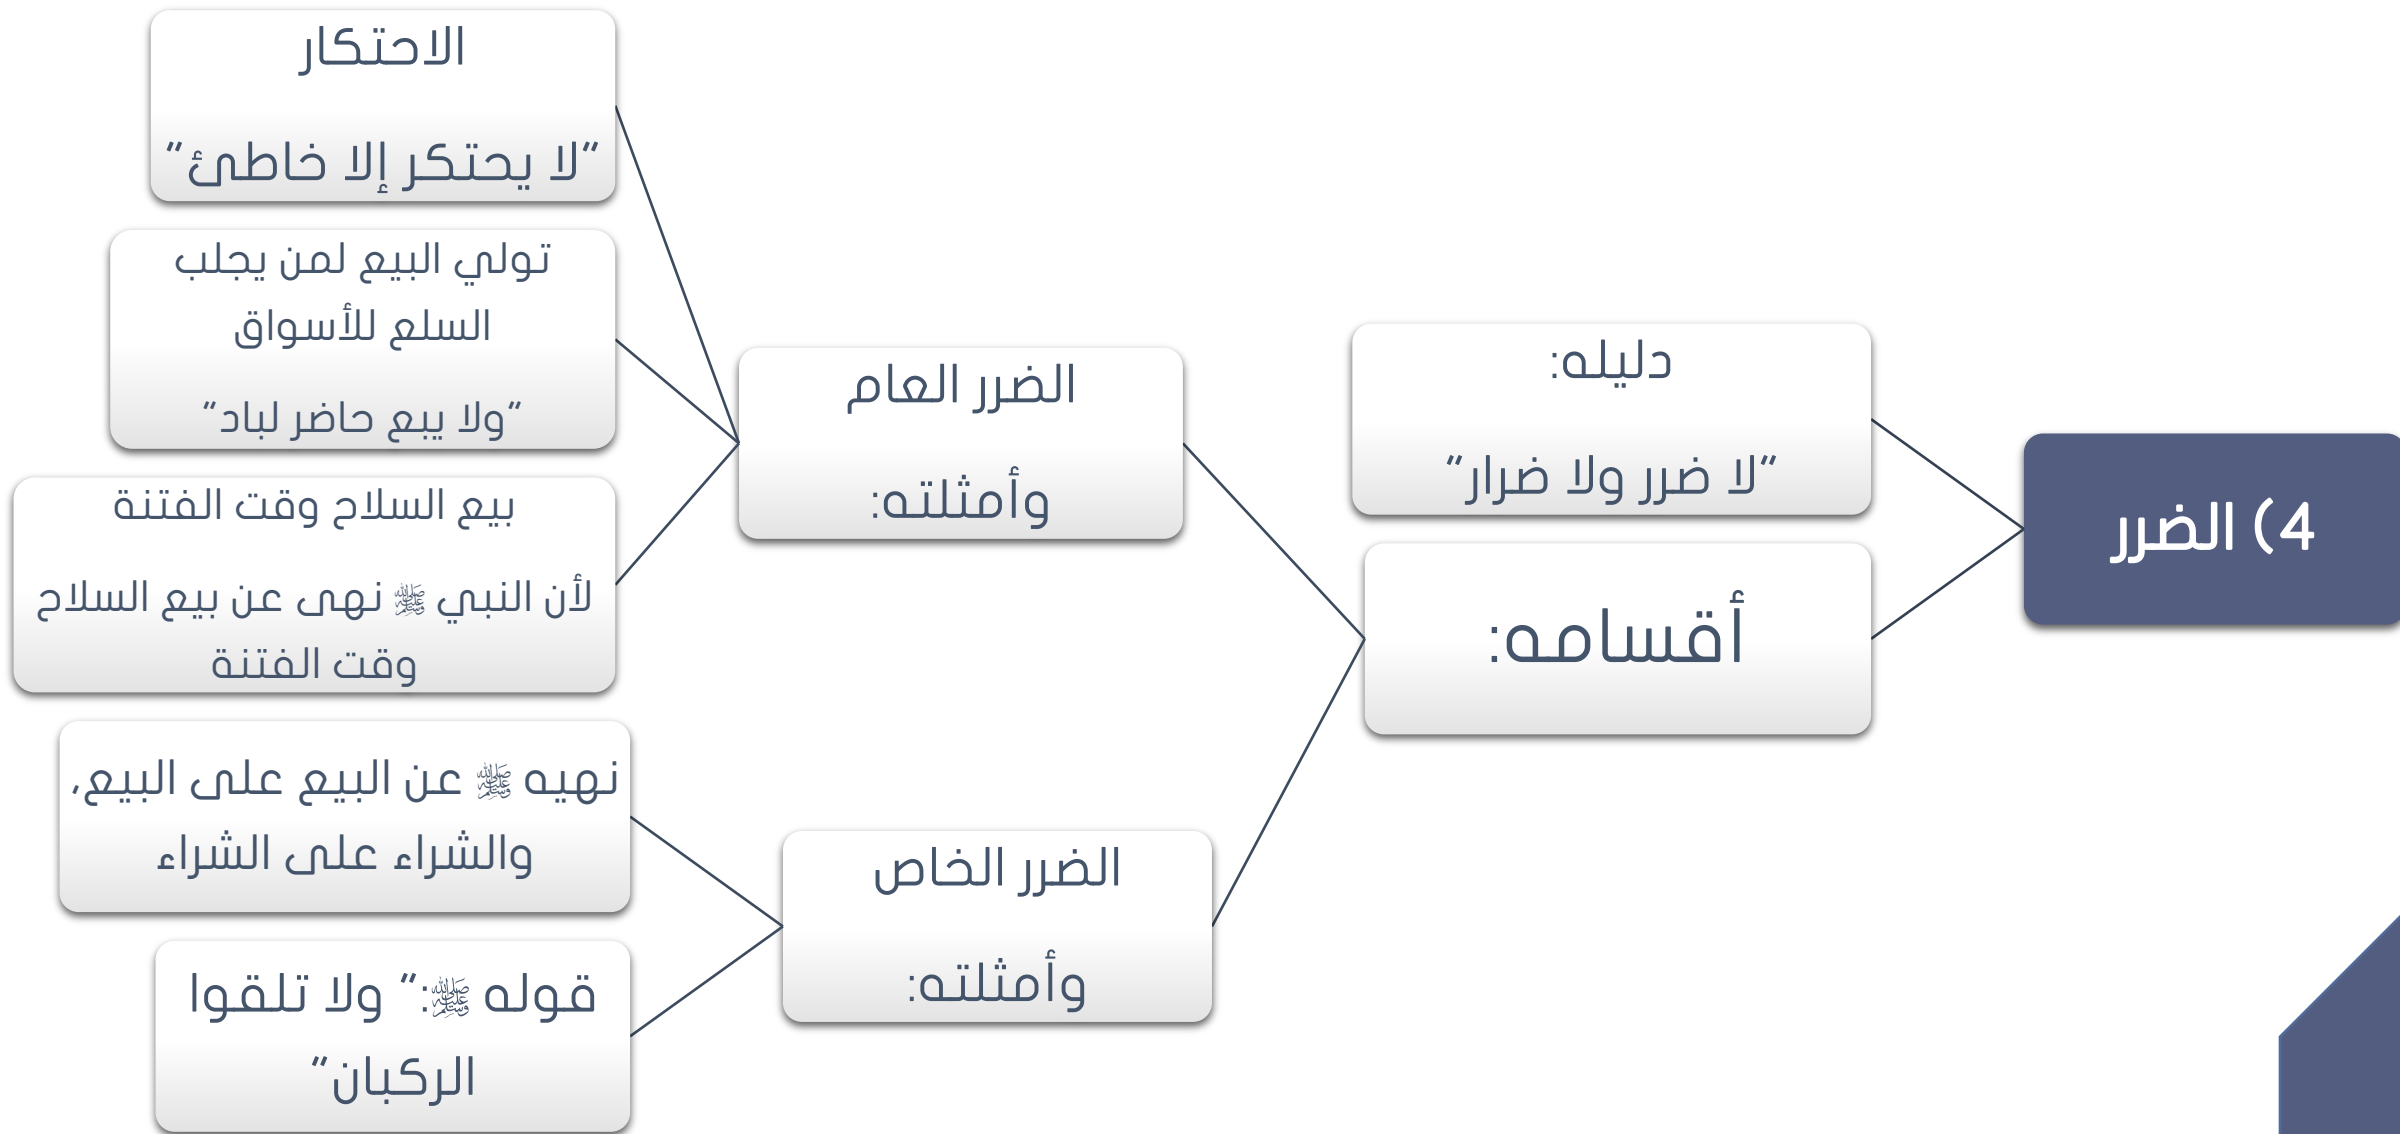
4) الضرر

دليله:
"لا ضرر ولا ضرار"

أقسامه:

الضرر العام
وأمثلته:

الاحتكار
"لا يحتكر إلا خاطئ"

تولي البيع لمن يجلب السلع للأسواق
"ولا يبع حاضر لباد"

بيع السلاح وقت الفتنة
لأن النبي ﷺ نهى عن بيع السلاح وقت الفتنة

الضرر الخاص
وأمثلته:

نهيه ﷺ عن البيع على البيع، والشراء على الشراء

قوله ﷺ:" ولا تلقوا الركبان"